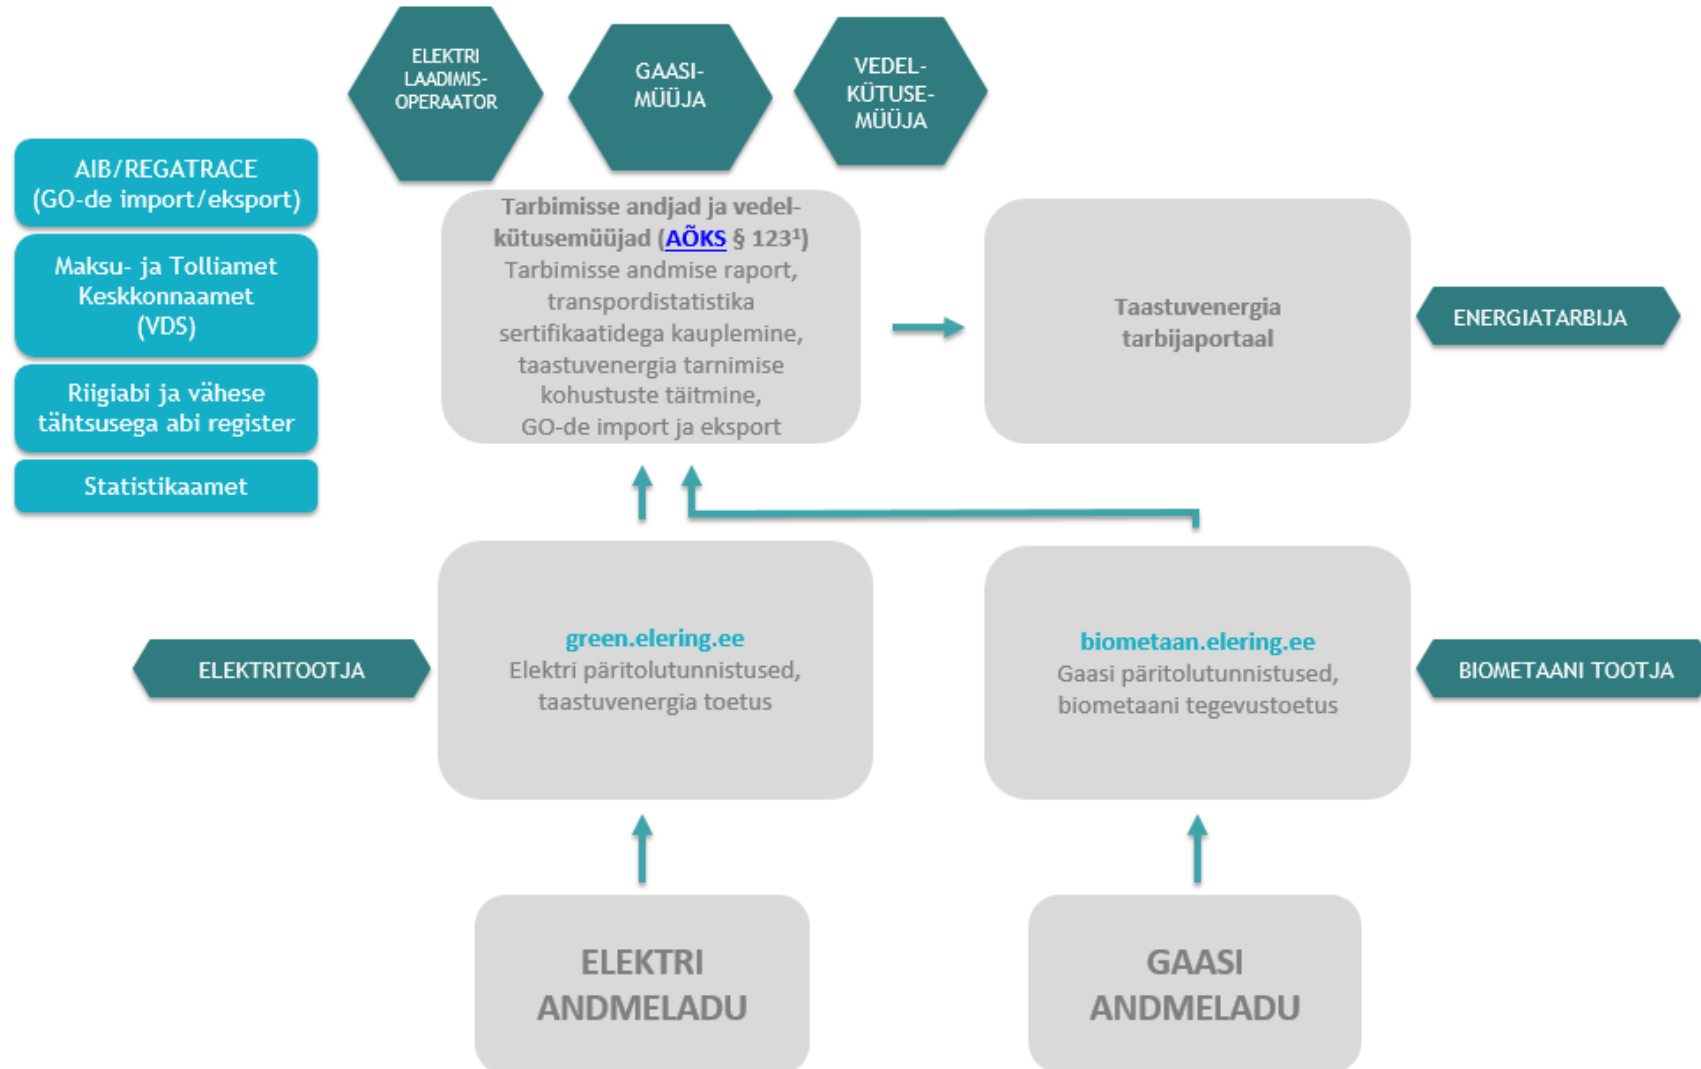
ELEKTRI LAADIMIS-OPERAATOR

GAASI-MÜÜJA

VEDEL-KÜTUSE-MÜÜJA

AIB/REGATRACE (GO-de import/eksport)

Maksu- ja Tolliamet Keskkonnaamet (VDS)

Riigiabi ja vähese tähtsusega abi register

Statistikaamet

Tarbimisse andjad ja vedelkütusemüüjad (AÕKS § 123¹)
Tarbimisse andmise raport, transpordistatistika sertifikaatidega kauplemine, taastuvenergia tarnimise kohustuste täitmine, GO-de import ja eksport

Taastuvenergia tarbijaportaal

ENERGIATARBIJA

ELEKTRITOOTJA

green.elering.ee
Elektri päritolutunnistused, taastuvenergia toetus

biometaan.elering.ee
Gaasi päritolutunnistused, biometaani tegevustoetus

BIOMETAANI TOOTJA

ELEKTRI ANDMELADU

GAASI ANDMELADU